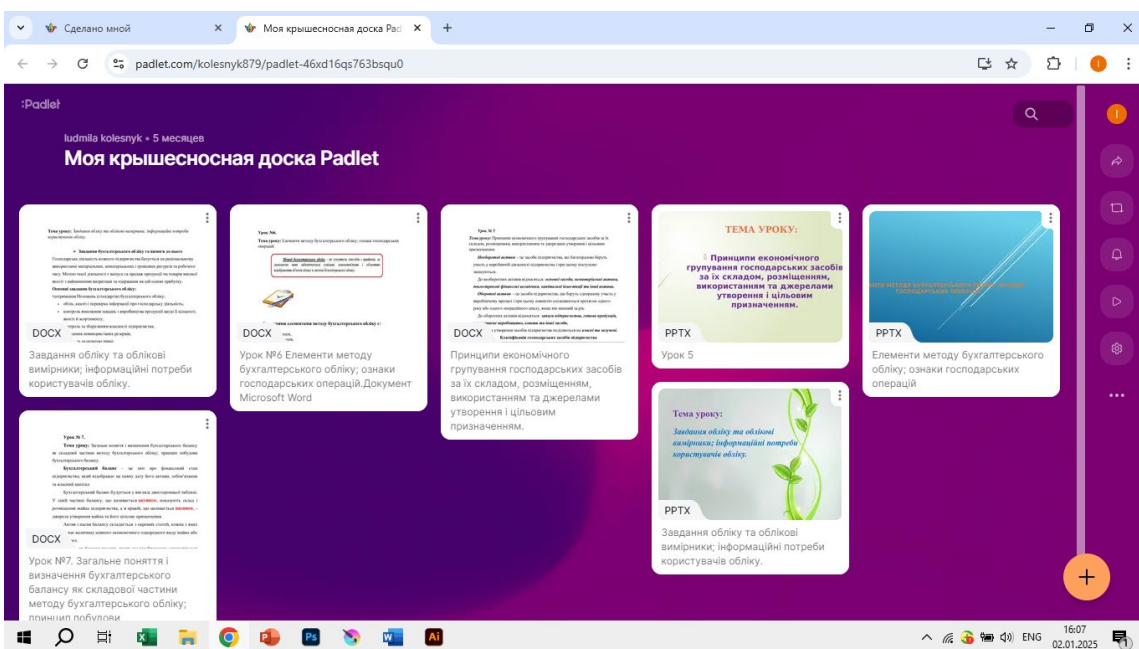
Сделано мной
Моя крышесносная доска Pad
padlet.com/kolesnyk879/padlet-46xd16qs763bsqu0

:Padlet
ludmila kolesnyk • 5 месяцев
Моя крышесносная доска Padlet

DOCX
Завдання обліку та облікові вимірники; інформаційні потреби користувачів обліку.

DOCX
Урок №6 Елементи методу бухгалтерського обліку; ознаки господарських операцій.Документ Microsoft Word

DOCX
Принципи економічного групування господарських засобів за їх складом, розміщенням, використанням та джерелами утворення і цільовим призначенням.

PPTX
ТЕМА УРОКУ:
Принципи економічного групування господарських засобів за їх складом, розміщенням, використанням та джерелами утворення і цільовим призначенням.
Урок 5

PPTX
Елементи методу бухгалтерського обліку; ознаки господарських операцій

DOCX
Урок №7. Загальне поняття і визначення бухгалтерського балансу як складової частини методу бухгалтерського обліку; принцип побудови

PPTX
Тема уроку:
Завдання обліку та облікові вимірники; інформаційні потреби користувачів обліку.
Завдання обліку та облікові вимірники; інформаційні потреби користувачів обліку.

ENG
16:07
02.01.2025